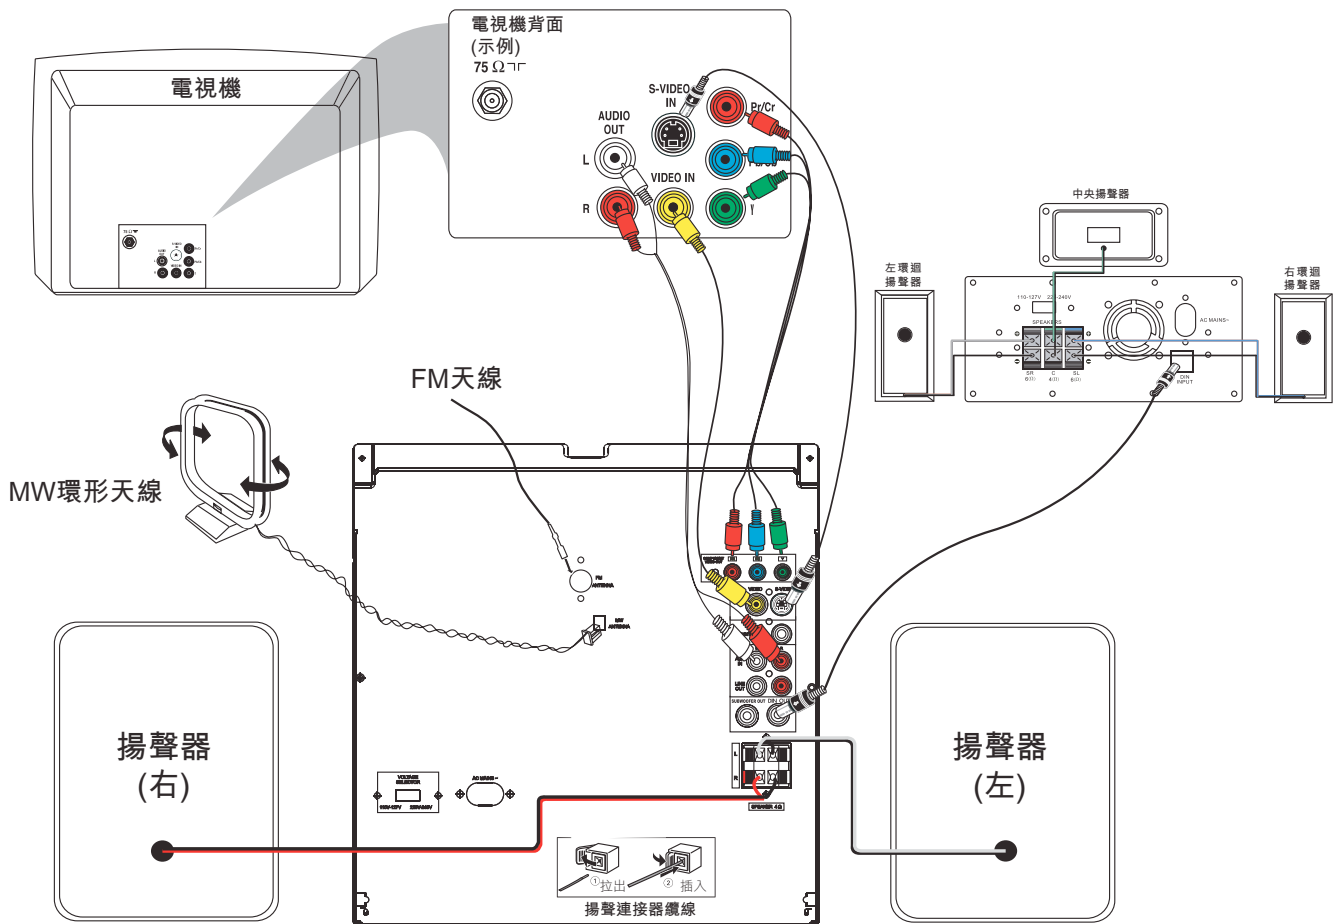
電視機背面
(示例)
75 Ω

S-VIDEO IN
Pr/Cr
AUDIO OUT
L
R
VIDEO IN
Pb/Cb
Y

電視機

中央揚聲器
左環迴揚聲器
右環迴揚聲器
110-127V 220-240V
SPEAKERS
AC MAINS~
SR 6Ω
C 4Ω
SL 6Ω
DIN INPUT

FM天線
MW環形天線

FM ANTENNA
MW ANTENNA
VIDEO
S-VIDEO
LINE OUT
SUBWOOFER OUT
SPEAKER 4Ω
VOLTAGE SELECTOR
110V-127V 220V-240V
AC MAINS ~
L
R

揚聲器
(右)

揚聲器
(左)

①拉出
②插入
揚聲連接器纜線